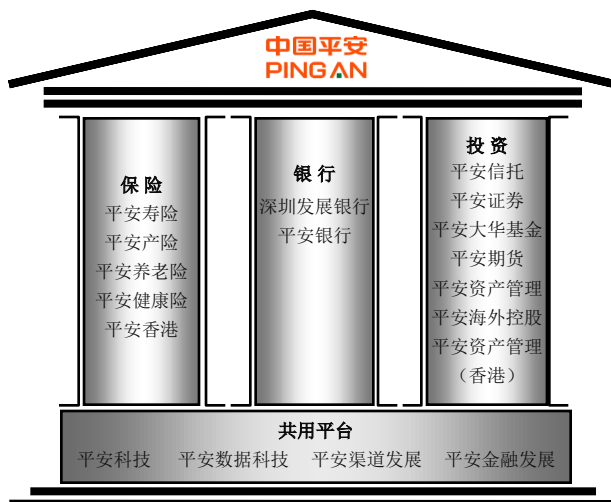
中国平安
PING AN

保险
平安寿险
平安产险
平安养老险
平安健康险
平安香港

银行
深圳发展银行
平安银行

投资
平安信托
平安证券
平安大华基金
平安期货
平安资产管理
平安海外控股
平安资产管理（香港）

共用平台
平安科技 平安数据科技 平安渠道发展 平安金融发展